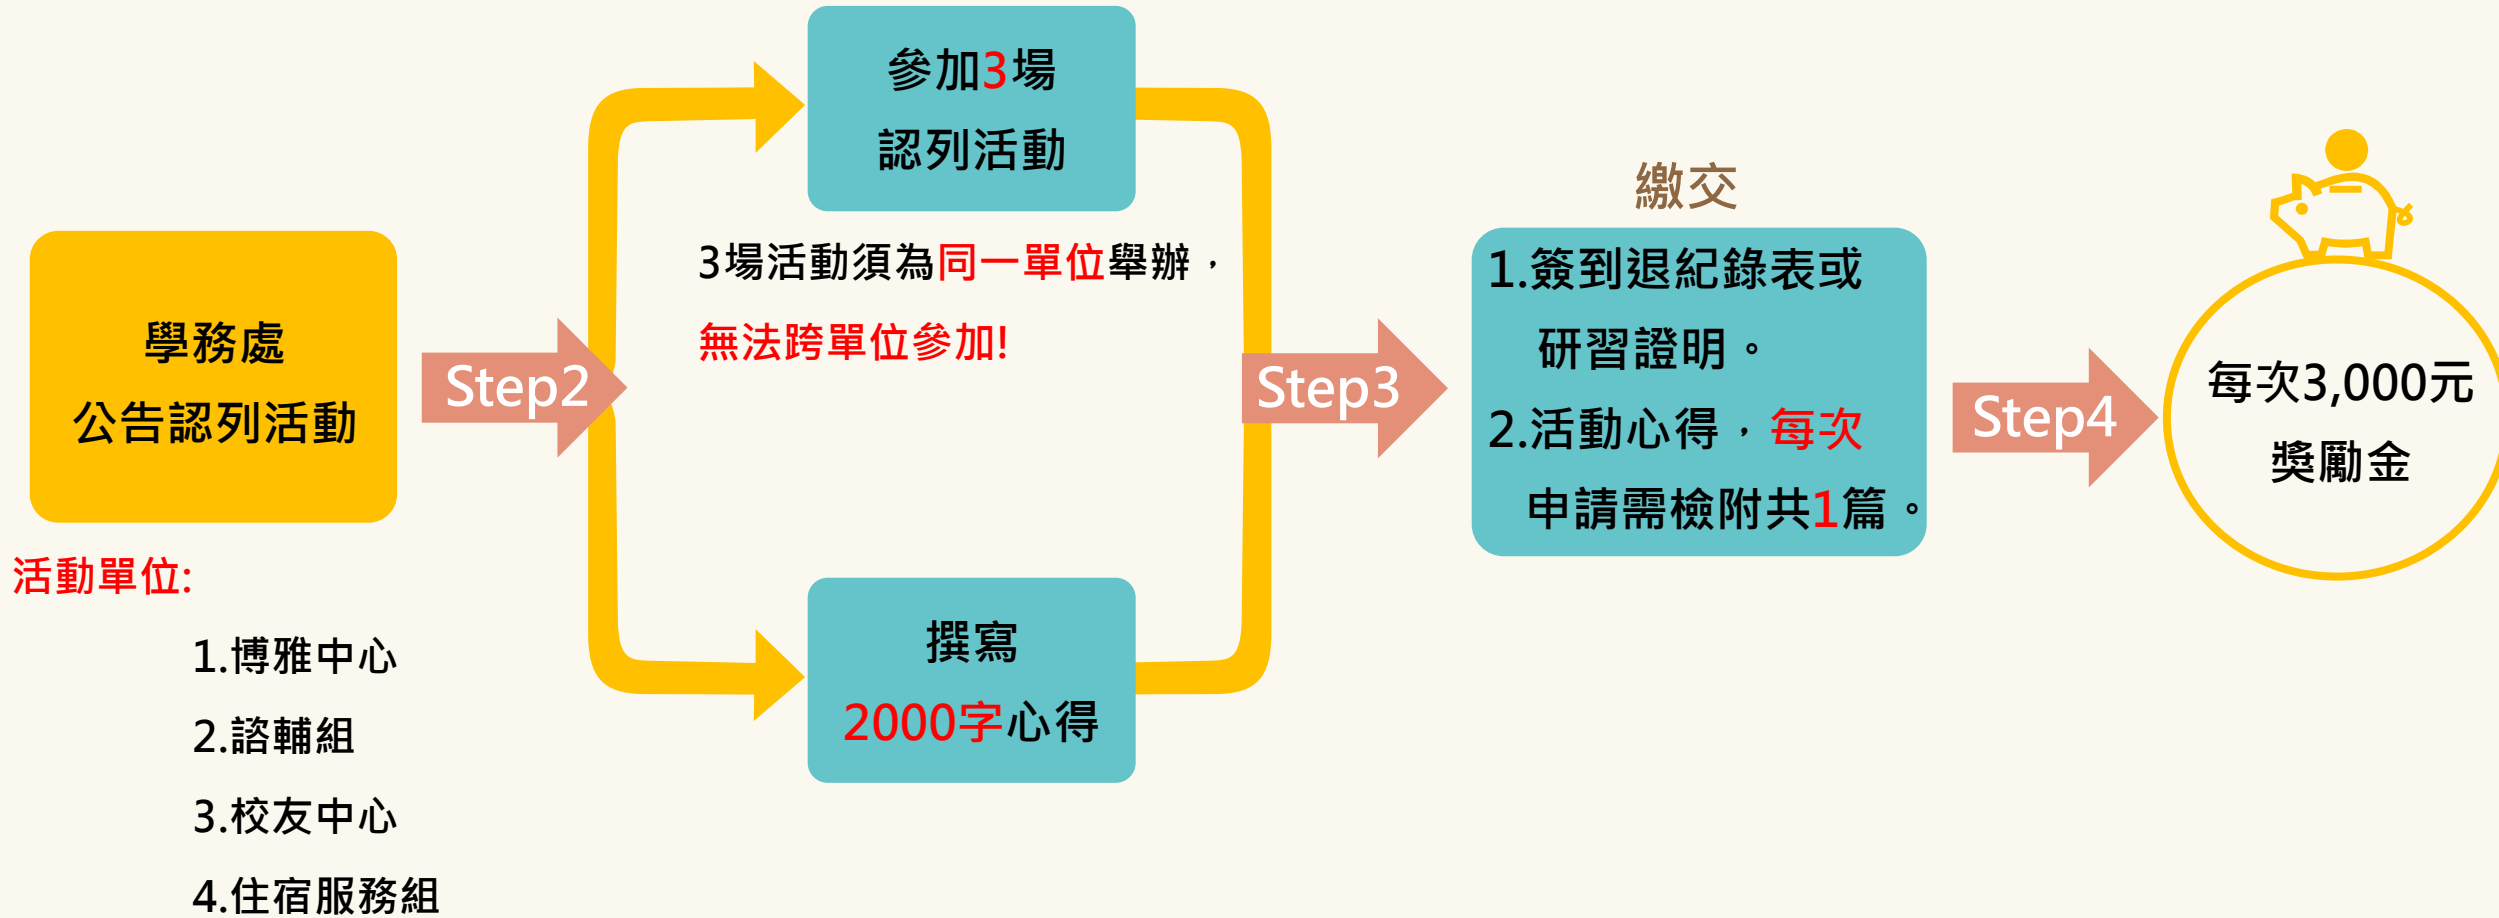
學務處
公告認列活動

活動單位:

1.博雅中心
2.諮輔組
3.校友中心
4.住宿服務組

Step2

參加3場
認列活動

3場活動須為同一單位舉辦，
無法跨單位參加!

撰寫
2000字心得

Step3

繳交

1.簽到退紀錄表或研習證明。
2.活動心得，每次申請需檢附共1篇。

Step4

每次3,000元
獎勵金